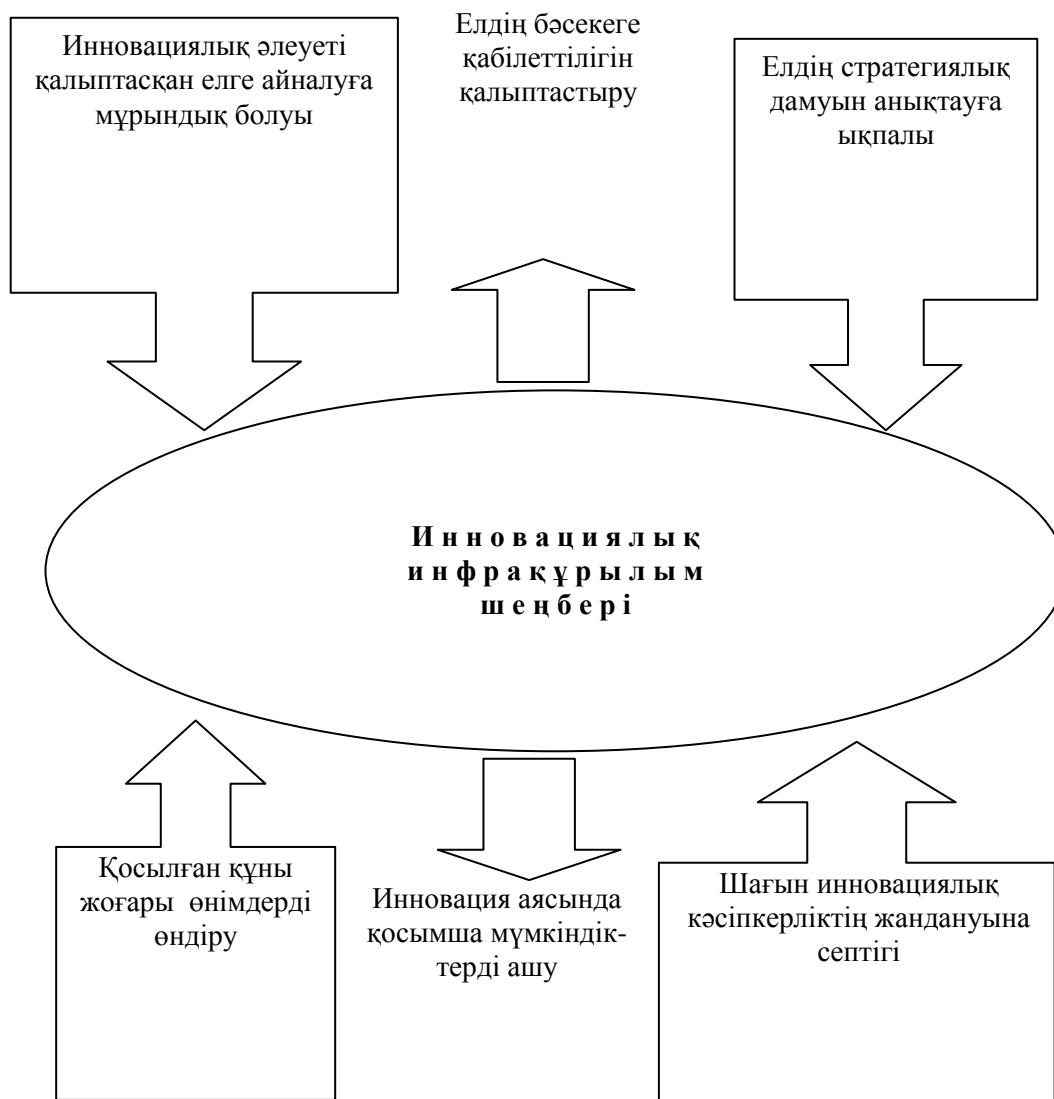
Инновациялық әлеуеті қалыптасқан елге айналуға мұрындық болуы

Елдің бәсекеге қабілеттілігін қалыптастыру

Елдің стратегиялық дамуын анықтауға ықпалы

Инновациялық инфрақұрылым шеңбері

Қосылған құны жоғары өнімдерді өндіру

Инновация аясында қосымша мүмкіндіктерді ашу

Шағын инновациялық кәсіпкерліктің жандануына септігі